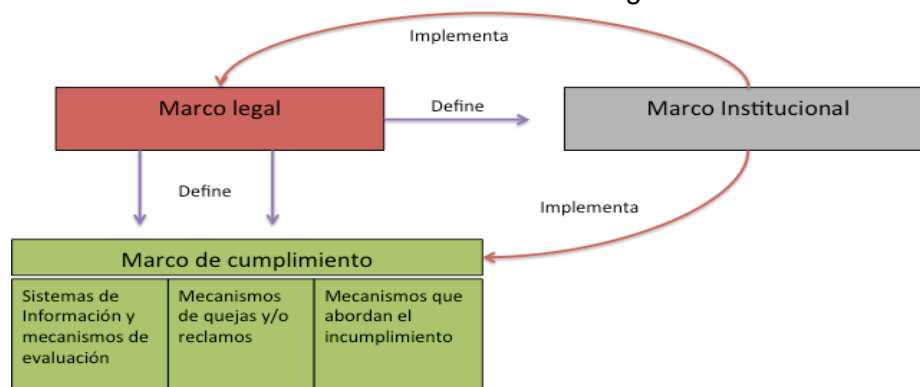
Implementa

Marco legal

Define

Marco Institucional

Define

Implementa

Marco de cumplimiento

| Sistemas de Información y mecanismos de evaluación | Mecanismos de quejas y/o reclamos | Mecanismos que abordan el incumplimiento |
|---|---|---|